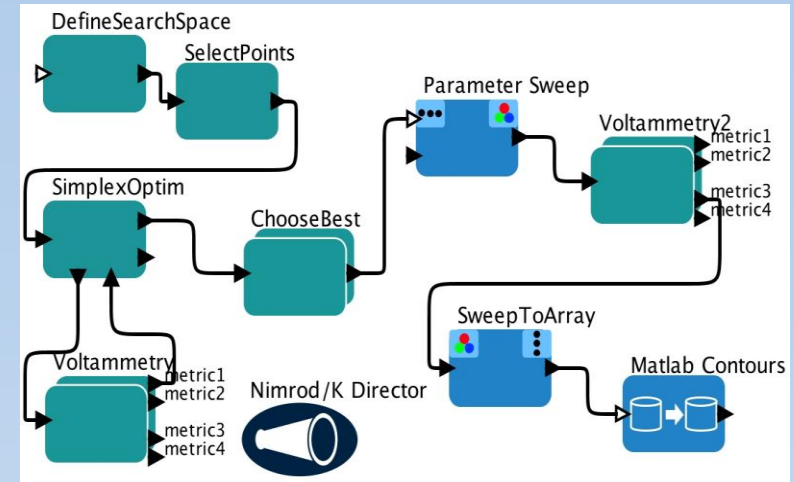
DefineSearchSpace

SelectPoints

Parameter Sweep

Voltammetry2
metric1
metric2
metric3
metric4

SimplexOptim

ChooseBest

SweepToArray

Matlab Contours

Voltammetry
metric1
metric2
metric3
metric4

Nimrod/K Director